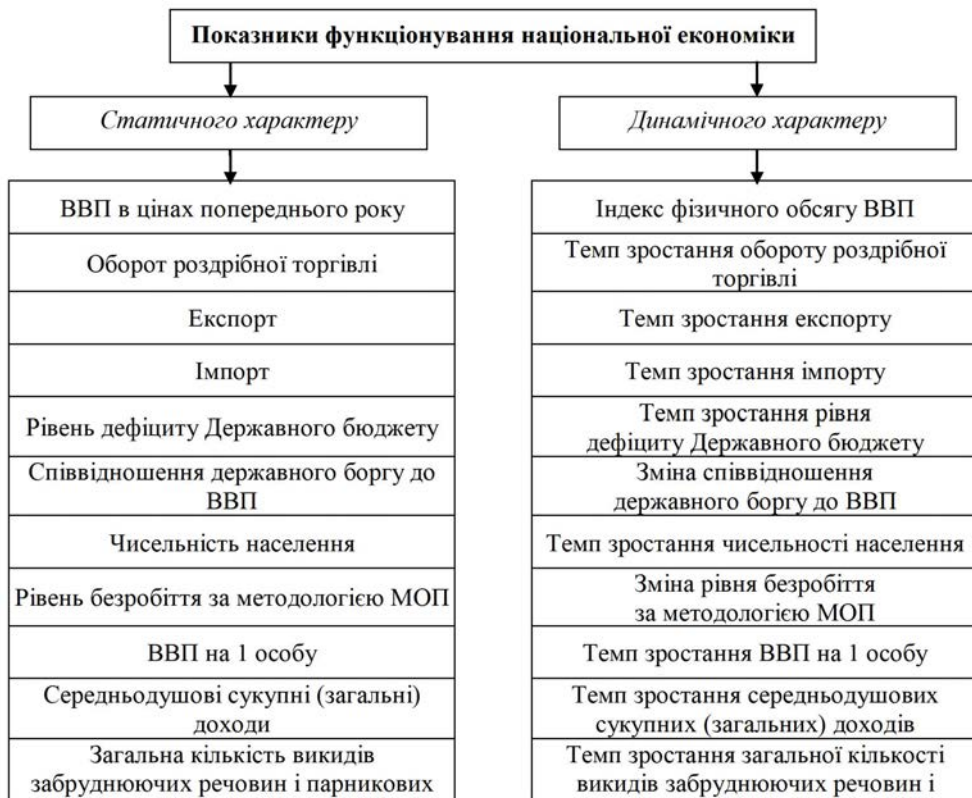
Показники функціонування національної економіки

Статичного характеру

ВВП в цінах попереднього року

Оборот роздрібної торгівлі

Експорт

Імпорт

Рівень дефіциту Державного бюджету

Співвідношення державного боргу до ВВП

Чисельність населення

Рівень безробіття за методологією МОП

ВВП на 1 особу

Середньодушові сукупні (загальні) доходи

Загальна кількість викидів забруднюючих речовин і парникових

Динамічного характеру

Індекс фізичного обсягу ВВП

Темп зростання обороту роздрібної торгівлі

Темп зростання експорту

Темп зростання імпорту

Темп зростання рівня дефіциту Державного бюджету

Зміна співвідношення державного боргу до ВВП

Темп зростання чисельності населення

Зміна рівня безробіття за методологією МОП

Темп зростання ВВП на 1 особу

Темп зростання середньодушових сукупних (загальних) доходів

Темп зростання загальної кількості викидів забруднюючих речовин і